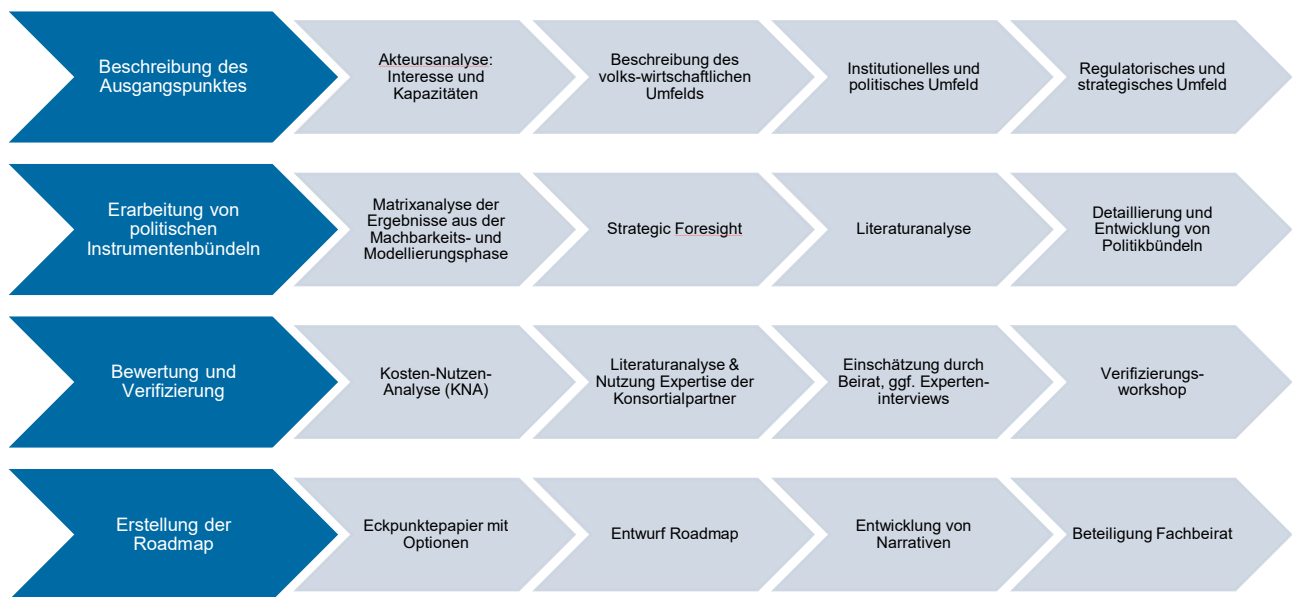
Beschreibung des Ausgangspunktes

Akteursanalyse: Interesse und Kapazitäten

Beschreibung des volks-wirtschaftlichen Umfelds

Institutionelles und politisches Umfeld

Regulatorisches und strategisches Umfeld

Erarbeitung von politischen Instrumentenbündeln

Matrixanalyse der Ergebnisse aus der Machbarkeits- und Modellierungsphase

Strategic Foresight

Literaturanalyse

Detaillierung und Entwicklung von Politikbündeln

Bewertung und Verifizierung

Kosten-Nutzen-Analyse (KNA)

Literaturanalyse & Nutzung Expertise der Konsortialpartner

Einschätzung durch Beirat, ggf. Experten-interviews

Verifizierungs-workshop

Erstellung der Roadmap

Eckpunktepapier mit Optionen

Entwurf Roadmap

Entwicklung von Narrativen

Beteiligung Fachbeirat